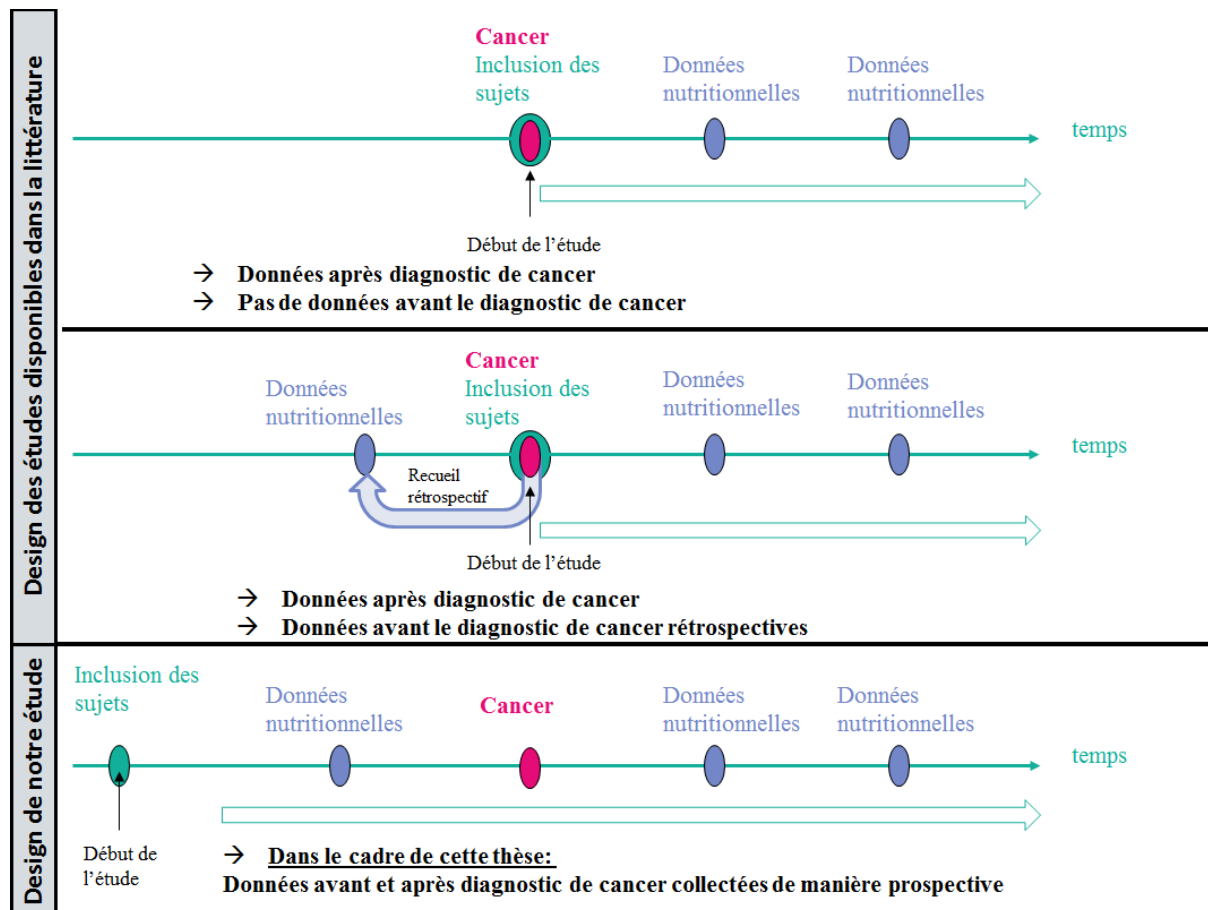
Design des études disponibles dans la littérature

Cancer
Inclusion des sujets

Données nutritionnelles

Données nutritionnelles

temps

Début de l'étude

→ Données après diagnostic de cancer
→ Pas de données avant le diagnostic de cancer

Données nutritionnelles

Cancer
Inclusion des sujets

Données nutritionnelles

Données nutritionnelles

temps

Recueil rétrospectif

Début de l'étude

→ Données après diagnostic de cancer
→ Données avant le diagnostic de cancer rétrospectives

Design de notre étude

Inclusion des sujets

Données nutritionnelles

Cancer

Données nutritionnelles

Données nutritionnelles

temps

Début de l'étude

→ Dans le cadre de cette thèse:
Données avant et après diagnostic de cancer collectées de manière prospective